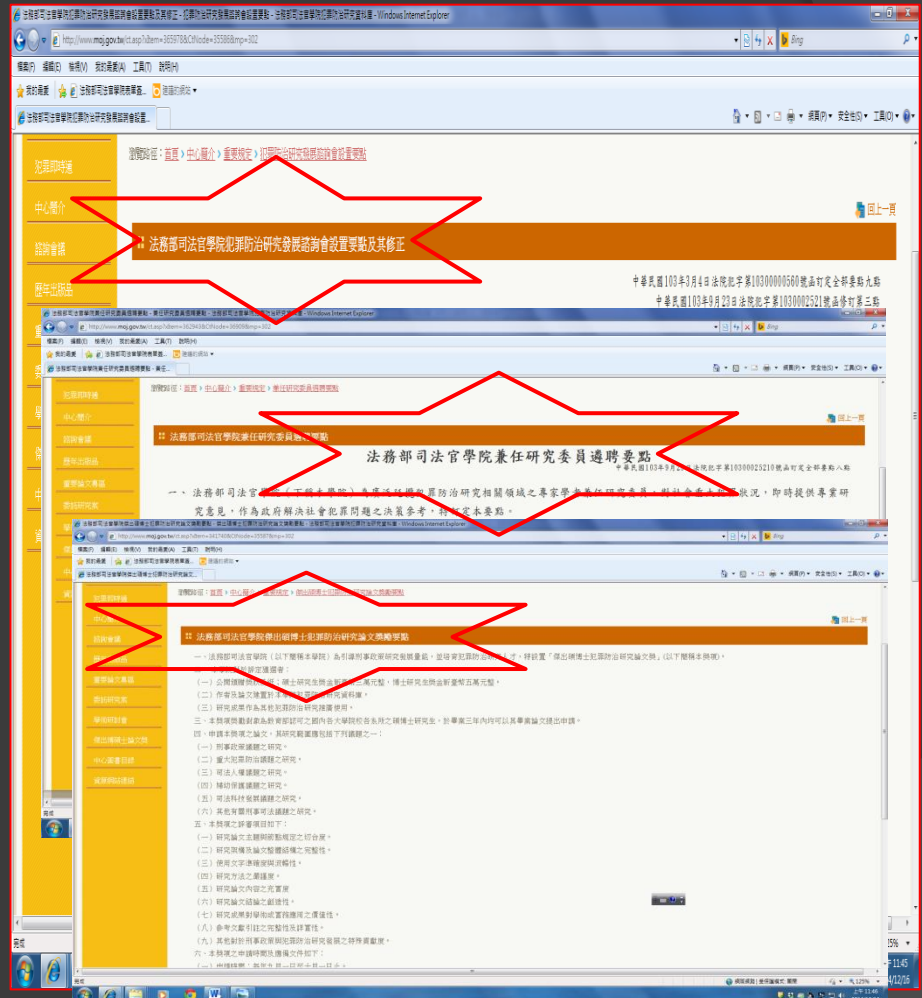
法務部司法官學院犯罪防治研究發展諮詢會設置要點及其修正 - 犯罪防治研究發展諮詢會設置要點 - 法務部司法官學院犯罪防治研究資料庫 - Windows Internet Explorer

http://www.moj.gov.tw/ct.asp?xItem=365978&CtNode=35586&mp=302

檔案(F) 編輯(E) 檢視(V) 我的最愛(A) 工具(T) 說明(H)

我的最愛 法務部司法官學院犯罪... 建議的網站

法務部司法官學院犯罪防治研究發展諮詢會設置...

首頁(M) 安全性(S) 工具(O)

瀏覽路徑：首頁 > 中心簡介 > 重要規定 > 犯罪防治研究發展諮詢會設置要點

犯罪即時通

中心簡介

諮詢會議

歷年出版品

回上一頁

法務部司法官學院犯罪防治研究發展諮詢會設置要點及其修正

中華民國103年3月4日法院犯字第10300000560號函訂定全部要點九點

中華民國103年9月23日法院犯字第10300002521號函修訂第三點

法務部司法官學院兼任研究委員遴聘要點 - 兼任研究委員遴聘要點 - Windows Internet Explorer

http://www.moj.gov.tw/ct.asp?xItem=362943&CtNode=36908&mp=302

瀏覽路徑：首頁 > 中心簡介 > 重要規定 > 兼任研究委員遴聘要點

犯罪即時通

中心簡介

諮詢會議

歷年出版品

重要論文蒐集

委託研究案

回上一頁

法務部司法官學院兼任研究委員遴聘要點

法務部司法官學院兼任研究委員遴聘要點

中華民國103年9月2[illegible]日法院犯字第10300025210號函訂定全部要點八點

一、法務部司法官學院（下稱本學院）為廣泛延攬犯罪防治研究相關領域之專家學者兼任研究委員，對社會重大犯罪狀況，即時提供專業研究意見，作為政府解決社會犯罪問題之決策參考，特訂定本要點。

法務部司法官學院傑出碩博士犯罪防治研究論文獎勵要點 - Windows Internet Explorer

http://www.moj.gov.tw/ct.asp?xItem=341740&CtNode=35587&mp=302

瀏覽路徑：首頁 > 中心簡介 > 重要規定 > 傑出碩博士犯罪防治研究論文獎勵要點

犯罪即時通

中心簡介

諮詢會議

歷年出版品

重要論文蒐集

委託研究案

學術研討會

傑出碩博士論文獎

中心圖書目錄

資料彙編連結

回上一頁

法務部司法官學院傑出碩博士犯罪防治研究論文獎勵要點

一、法務部司法官學院（以下簡稱本學院）為引導刑事政策研究發展方向，並培育犯罪防治研究人才，特設置「傑出碩博士犯罪防治研究論文獎」（以下簡稱本獎項）。

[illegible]

（一）公開徵求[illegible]碩士研究生獎金新臺幣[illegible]萬元整，博士研究生獎金新臺幣五萬元整。

（二）作者及論文獲獎於本學院犯罪防治研究資料庫。

（三）研究成果作為其他犯罪防治研究推廣使用。

三、本獎項獎勵對象為教育部認可之國內各大學院校各系所之碩博士研究生，於畢業三年內均可以其畢業論文提出申請。

四、申請本獎項之論文，其研究範圍應包括下列議題之一：

（一）刑事政策議題之研究。

（二）重大犯罪防治議題之研究。

（三）司法人權議題之研究。

（四）矯治保護議題之研究。

（五）司法科技發展議題之研究。

（六）其他有關刑事司法議題之研究。

五、本獎項之評審項目如下：

（一）研究論文主題與獎勵規定之符合度。

（二）研究架構及論文整體結構之完整性。

（三）使用文字準確度與流暢性。

（四）研究方法之嚴謹度。

（五）研究論文內容之充實度

（六）研究論文結論之創造性。

（七）研究成果對學術或實務應用之價值性。

（八）參考文獻引註之完整性及詳實性。

（九）其他對於刑事政策與犯罪防治研究發展之研究價值。

六、本獎項之申請時間及應備文件如下：

（一）申請時間：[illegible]

網際網路 | 受保護模式: 關閉

125%

上午 11:45

上午 11:46

2014/12/26

完成